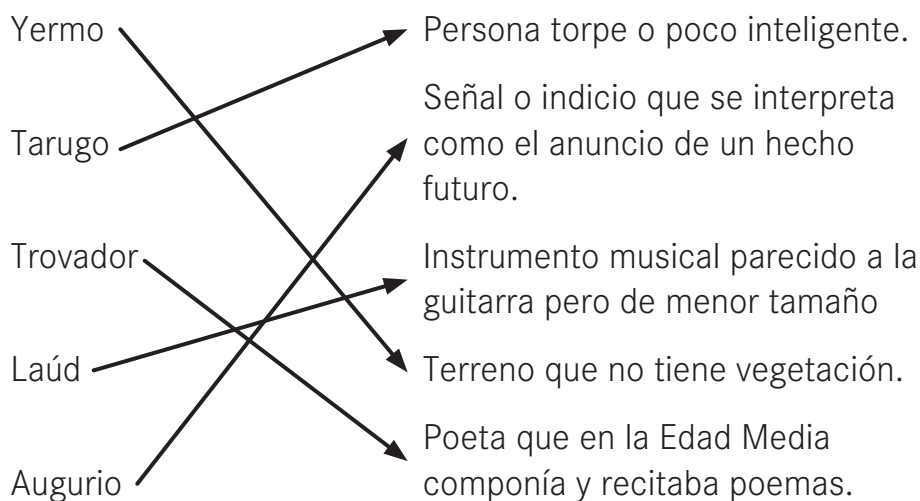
Yermo

Tarugo

Trovador

Laúd

Augurio

Persona torpe o poco inteligente.

Señal o indicio que se interpreta como el anuncio de un hecho futuro.

Instrumento musical parecido a la guitarra pero de menor tamaño

Terreno que no tiene vegetación.

Poeta que en la Edad Media componía y recitaba poemas.